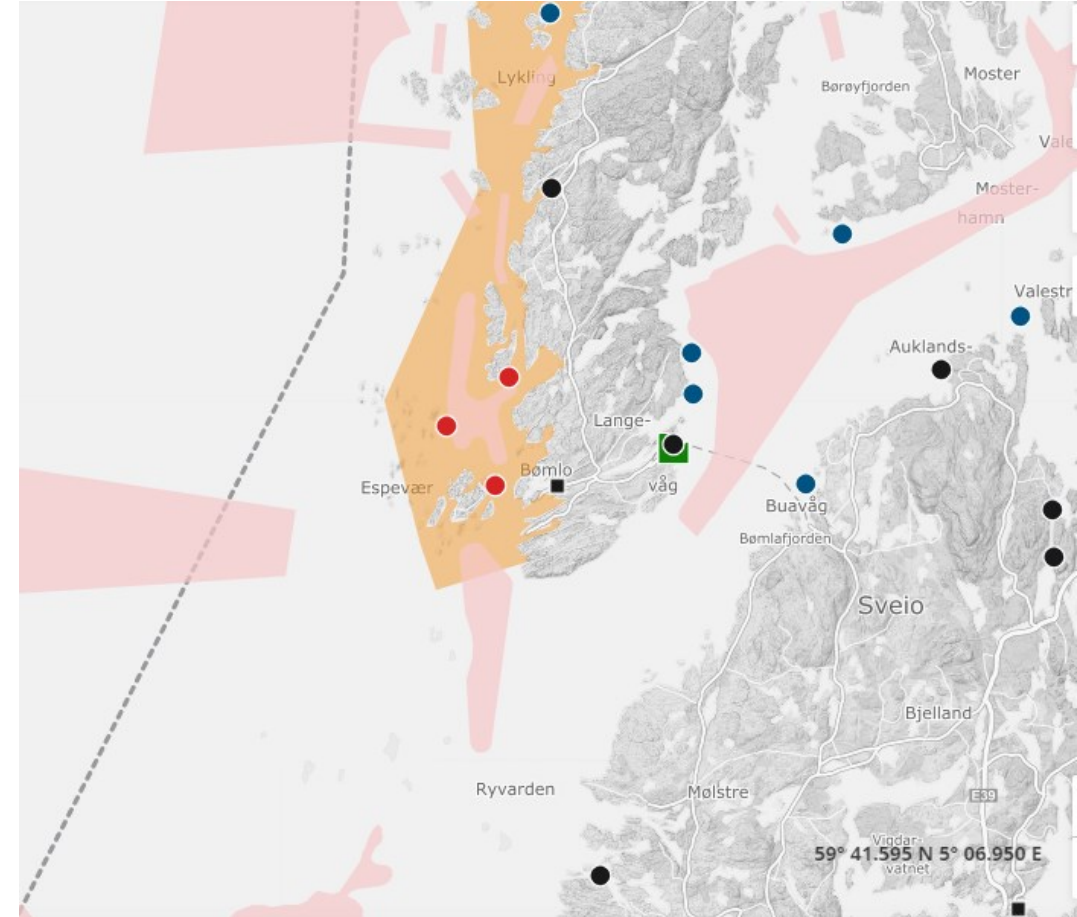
Lykling

Børøyfjorden

Moster

Vale

Moster-
hamn

Valestr

Auklands-

Lange-
våg

Bømlo

Espevær

Buavåg

Bømlafjorden

Sveio

Bjelland

Ryvarden

Mølstre

E39

Vigdar-
vatnet

59° 41.595 N 5° 06.950 E